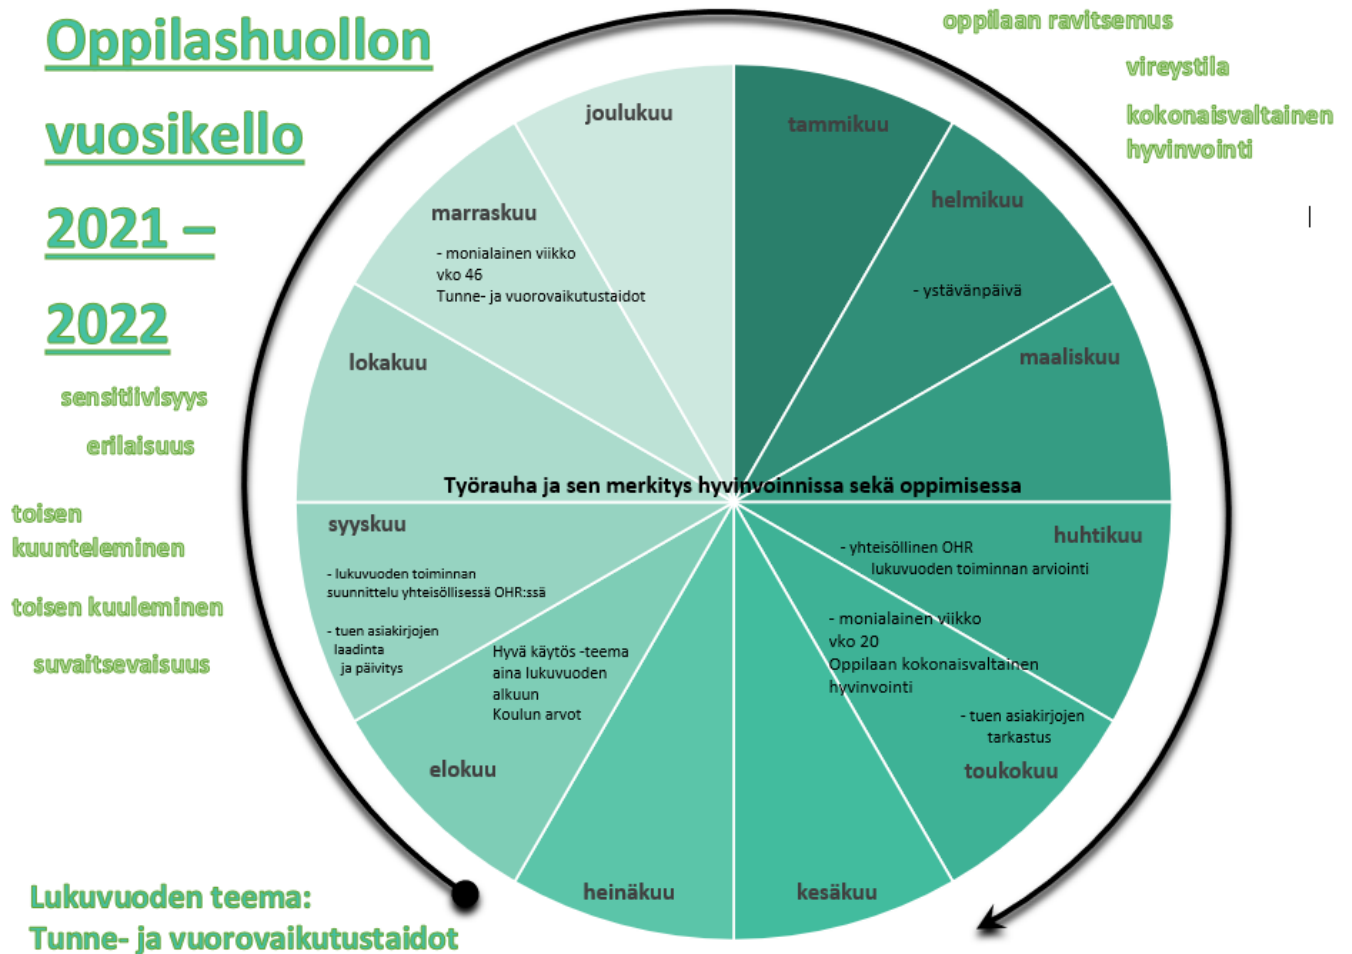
Oppilashuollon vuosikello 2021 – 2022

oppilaan ravitsemus

vireystila

kokonaisvaltainen hyvinvointi

sensitiivisyys

erilaisuus

toisen kuunteleminen

toisen kuuleminen

suvaitsevaisuus

joulukuu

tammikuu

helmikuu

- ystävänpäivä

maaliskuu

marraskuu

- monialainen viikko vko 46 Tunne- ja vuorovaikutustaidot

lokakuu

Työrauha ja sen merkitys hyvinvoinnissa sekä oppimisessa

syyskuu

- lukuvuoden toiminnan suunnittelu yhteisöllisessä OHR:ssä

- tuen asiakirjojen laadinta ja päivitys

Hyvä käytös -teema aina lukuvuoden alkuun Koulun arvot

huhtikuu

- yhteisöllinen OHR lukuvuoden toiminnan arviointi

- monialainen viikko vko 20 Oppilaan kokonaisvaltainen hyvinvointi

- tuen asiakirjojen tarkastus

toukokuu

elokuu

heinäkuu

kesäkuu

Lukuvuoden teema: Tunne- ja vuorovaikutustaidot